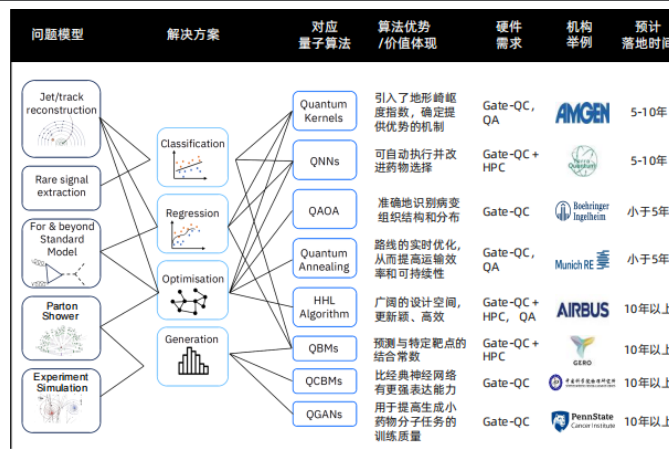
| 问题模型 | 解决方案 | 对应量子算法 | 算法优势/价值体现 | 硬件需求 | 机构举例 | 预计落地时间 |
|---|---|---|---|---|---|---|
| Jet/track reconstruction | Classification | Quantum Kernels | 引入了地形崎岖度指数，确定提供优势的机制 | Gate-QC，QA | AMGEN | 5-10年 |
| Rare signal extraction | Regression | QNNs | 可自动执行并改进药物选择 | Gate-QC + HPC | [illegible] | 5-10年 |
| For & beyond Standard Model | Optimisation | QAOA | 准确地识别病变组织结构和分布 | Gate-QC | Boehringer Ingelheim | 小于5年 |
| Parton Shower | Generation | Quantum Annealing | 路线的实时优化，从而提高运输效率和可持续性 | Gate-QC，QA | Munich RE | 小于5年 |
| Experiment Simulation | | HHL Algorithm | 广阔的设计空间，更新颖、高效 | Gate-QC + HPC，QA | AIRBUS | 10年以上 |
| | | QBMs | 预测与特定靶点的结合常数 | Gate-QC + HPC | GERO | 10年以上 |
| | | QCBMs | 比经典神经网络有更强表达能力 | Gate-QC | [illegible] | 10年以上 |
| | | QGANs | 用于提高生成小药物分子任务的训练质量 | Gate-QC | PennState Cancer Institute | 10年以上 |